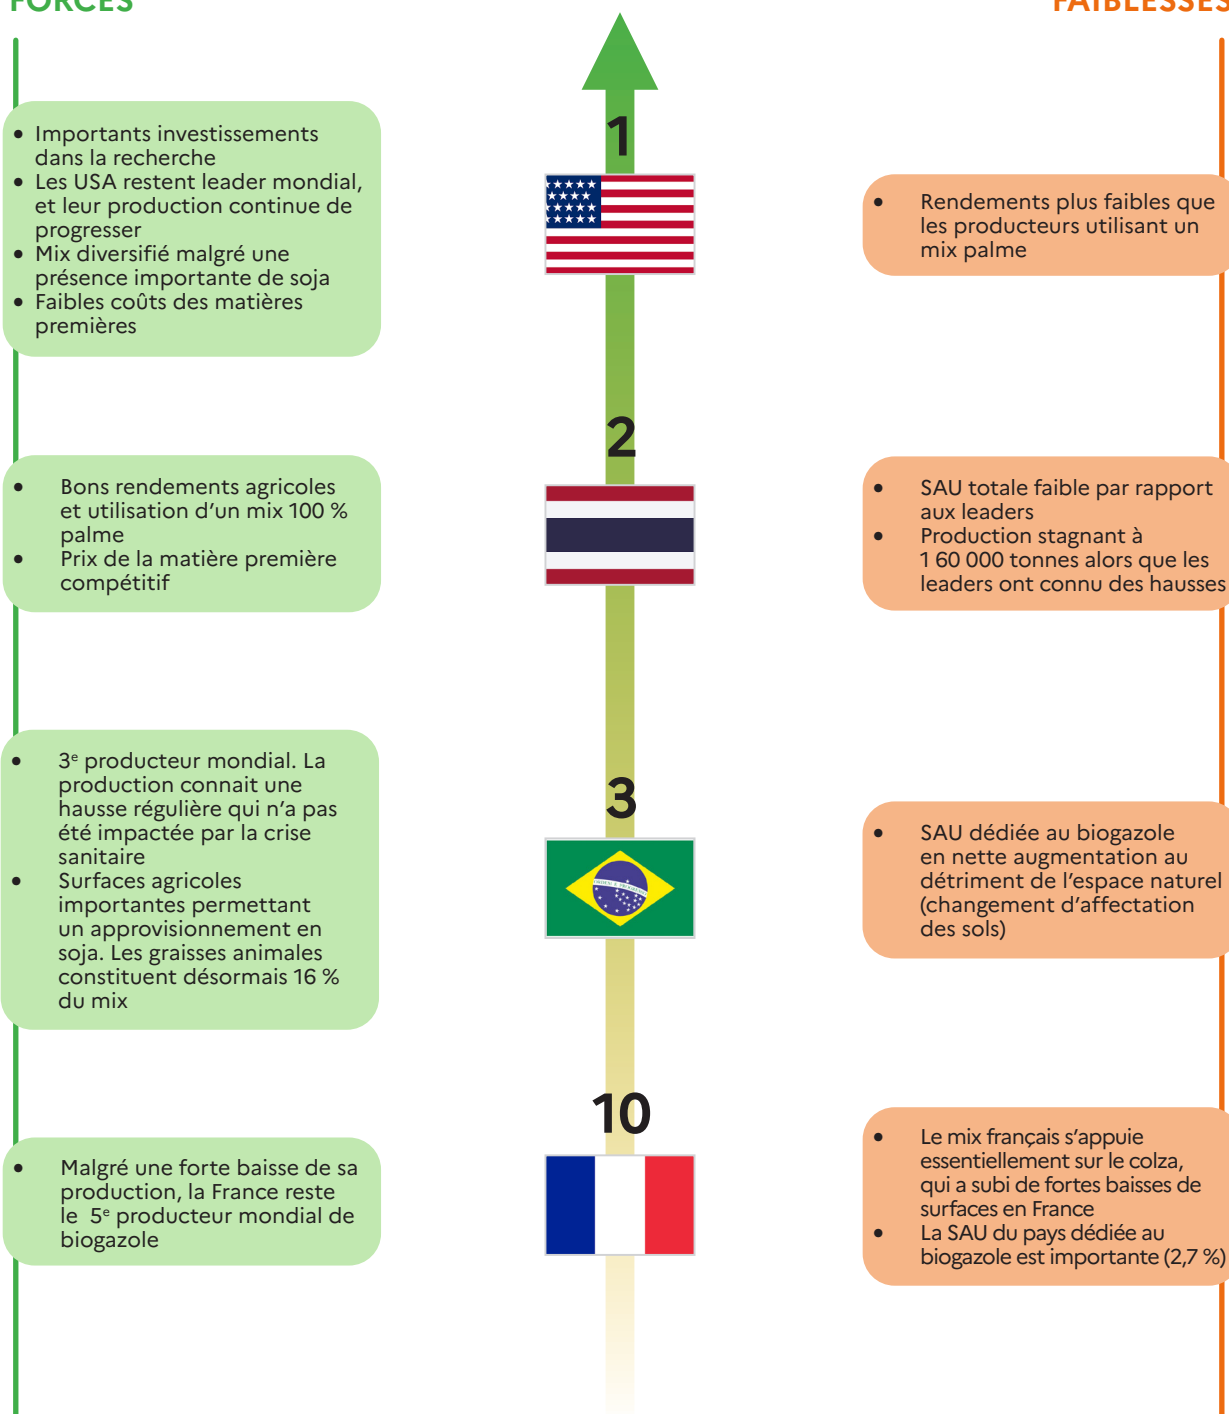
FORCES

FAIBLESSES

1

- Importants investissements dans la recherche
- Les USA restent leader mondial, et leur production continue de progresser
- Mix diversifié malgré une présence importante de soja
- Faibles coûts des matières premières

- Rendements plus faibles que les producteurs utilisant un mix palme

2

- Bons rendements agricoles et utilisation d'un mix 100 % palme
- Prix de la matière première compétitif

- SAU totale faible par rapport aux leaders
- Production stagnant à 1 60 000 tonnes alors que les leaders ont connu des hausses

3

- 3$^e$ producteur mondial. La production connait une hausse régulière qui n'a pas été impactée par la crise sanitaire
- Surfaces agricoles importantes permettant un approvisionnement en soja. Les graisses animales constituent désormais 16 % du mix

- SAU dédiée au biogazole en nette augmentation au détriment de l'espace naturel (changement d'affectation des sols)

10

- Malgré une forte baisse de sa production, la France reste le 5$^e$ producteur mondial de biogazole

- Le mix français s'appuie essentiellement sur le colza, qui a subi de fortes baisses de surfaces en France
- La SAU du pays dédiée au biogazole est importante (2,7 %)